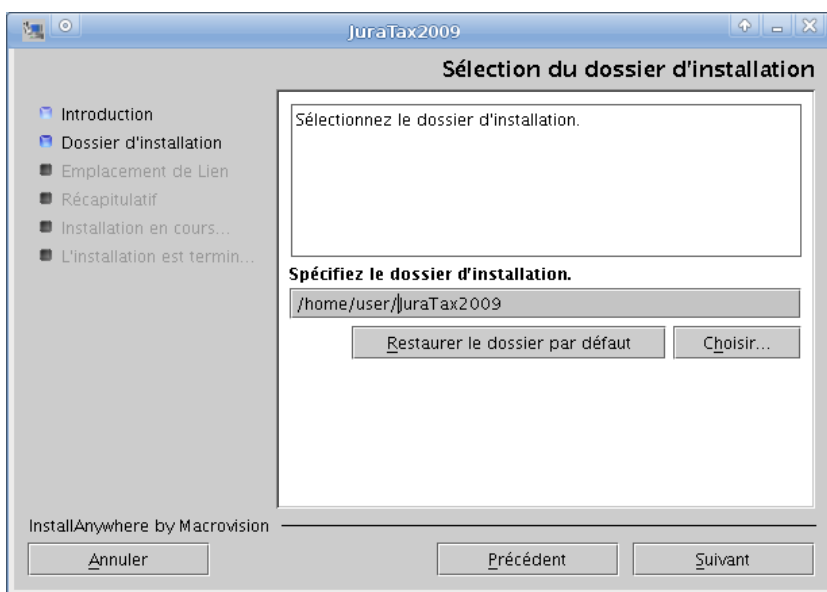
JuraTax2009

Sélection du dossier d'installation

Introduction
Dossier d'installation
Emplacement de Lien
Récapitulatif
Installation en cours...
L'installation est termin...

Sélectionnez le dossier d'installation.

Spécifiez le dossier d'installation.

/home/user/JuraTax2009

Restaurer le dossier par défaut

Choisir...

InstallAnywhere by Macrovision

Annuler

Précédent

Suivant